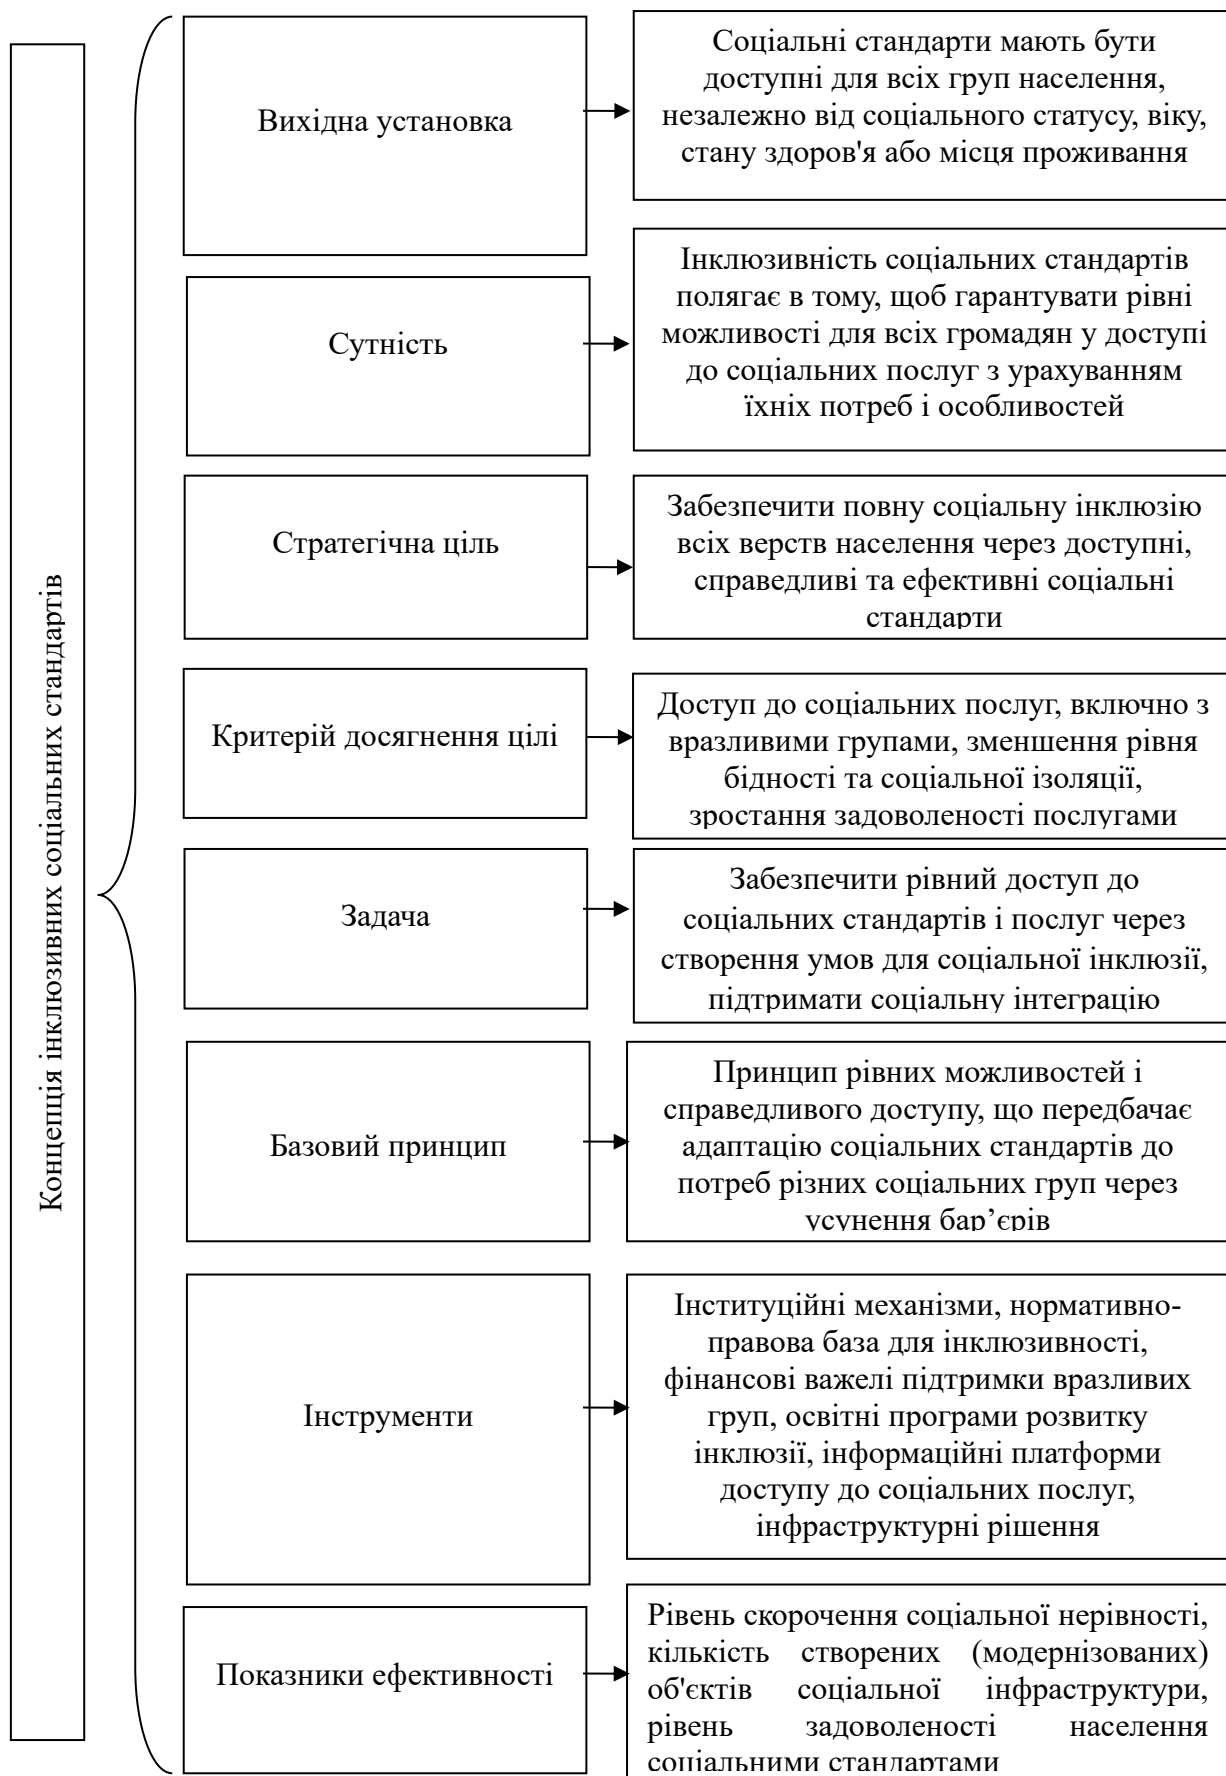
Концепція інклюзивних соціальних стандартів

Вихідна установка

Соціальні стандарти мають бути доступні для всіх груп населення, незалежно від соціального статусу, віку, стану здоров'я або місця проживання

Сутність

Інклюзивність соціальних стандартів полягає в тому, щоб гарантувати рівні можливості для всіх громадян у доступі до соціальних послуг з урахуванням їхніх потреб і особливостей

Стратегічна ціль

Забезпечити повну соціальну інклюзію всіх верств населення через доступні, справедливі та ефективні соціальні стандарти

Критерій досягнення цілі

Доступ до соціальних послуг, включно з вразливими групами, зменшення рівня бідності та соціальної ізоляції, зростання задоволеності послугами

Задача

Забезпечити рівний доступ до соціальних стандартів і послуг через створення умов для соціальної інклюзії, підтримати соціальну інтеграцію

Базовий принцип

Принцип рівних можливостей і справедливого доступу, що передбачає адаптацію соціальних стандартів до потреб різних соціальних груп через усунення бар'єрів

Інструменти

Інституційні механізми, нормативно-правова база для інклюзивності, фінансові важелі підтримки вразливих груп, освітні програми розвитку інклюзії, інформаційні платформи доступу до соціальних послуг, інфраструктурні рішення

Показники ефективності

Рівень скорочення соціальної нерівності, кількість створених (модернізованих) об'єктів соціальної інфраструктури, рівень задоволеності населення соціальними стандартами